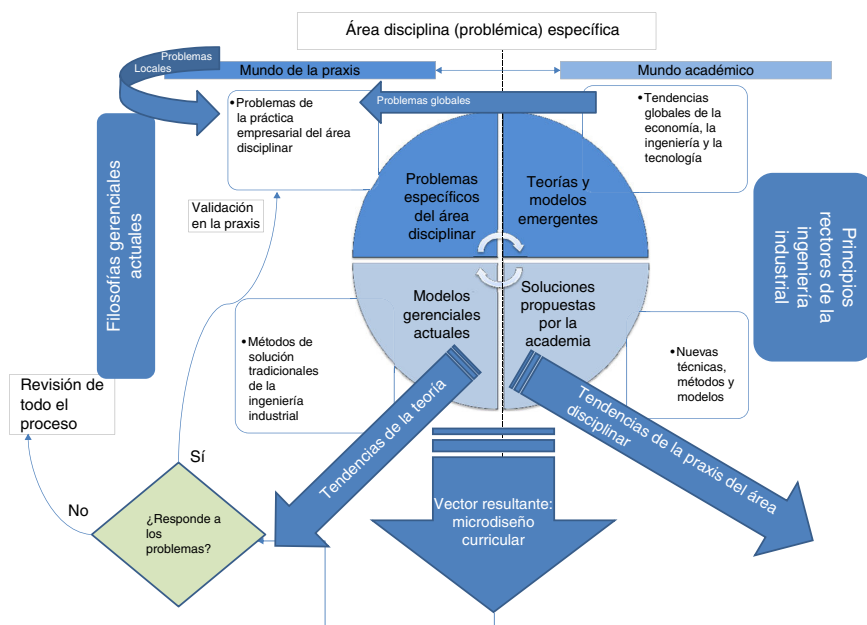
Área disciplina (problémica) específica

Problemas Locales

Mundo de la praxis

Mundo académico

Problemas globales

•Problemas de la práctica empresarial del área disciplinar

•Tendencias globales de la economía, la ingeniería y la tecnología

Filosofías gerenciales actuales

Validación en la praxis

Problemas específicos del área disciplinar

Teorías y modelos emergentes

Principios rectores de la ingeniería industrial

Modelos gerenciales actuales

Soluciones propuestas por la academia

•Métodos de solución tradicionales de la ingeniería industrial

•Nuevas técnicas, métodos y modelos

Revisión de todo el proceso

Tendencias de la teoría

Tendencias de la praxis del área disciplinar

Sí

No

¿Responde a los problemas?

Vector resultante: microdiseño curricular